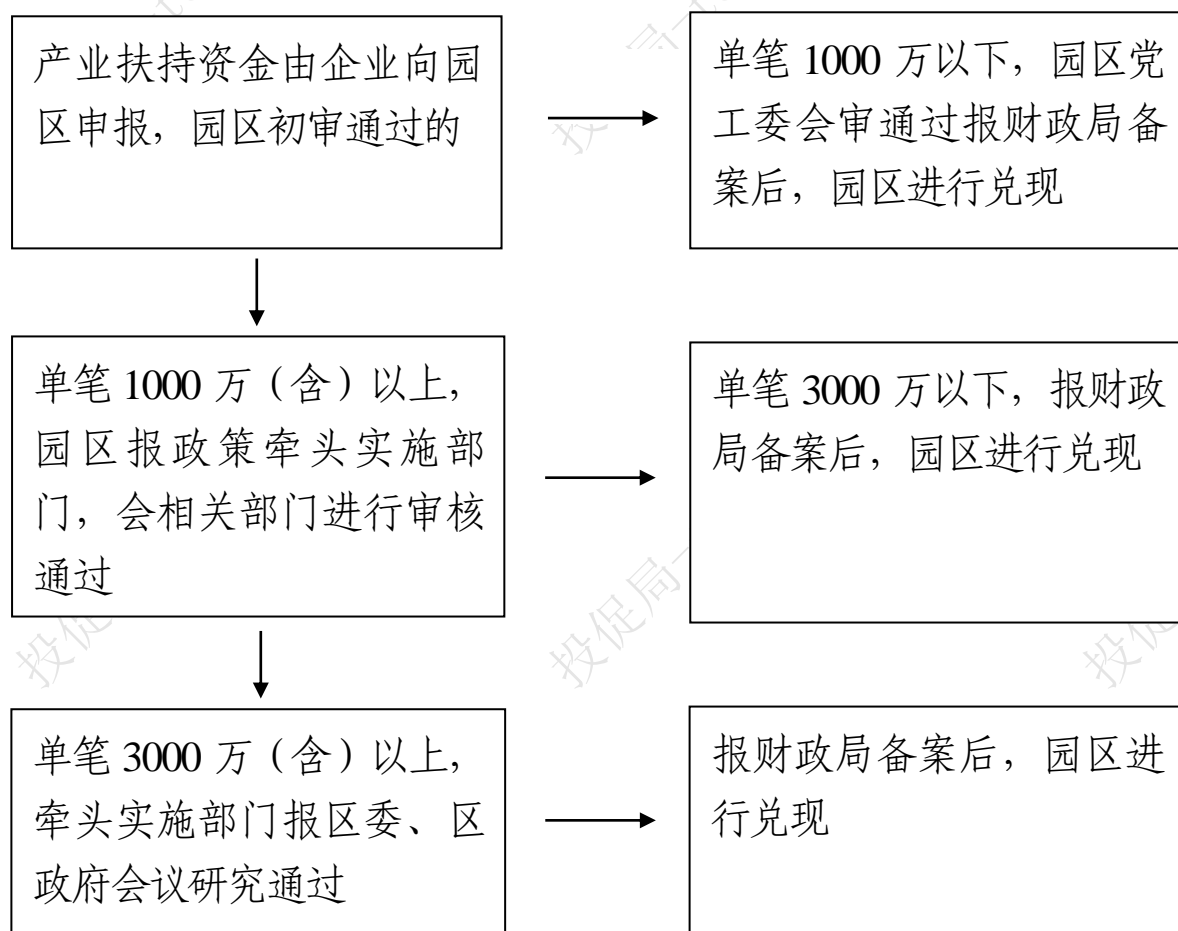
产业扶持资金由企业向园区申报，园区初审通过的

单笔 1000 万以下，园区党工委会审通过报财政局备案后，园区进行兑现

单笔 1000 万（含）以上，园区报政策牵头实施部门，会相关部门进行审核通过

单笔 3000 万以下，报财政局备案后，园区进行兑现

单笔 3000 万（含）以上，牵头实施部门报区委、区政府会议研究通过

报财政局备案后，园区进行兑现

投促局 投促局 投促局 投促局 投促局